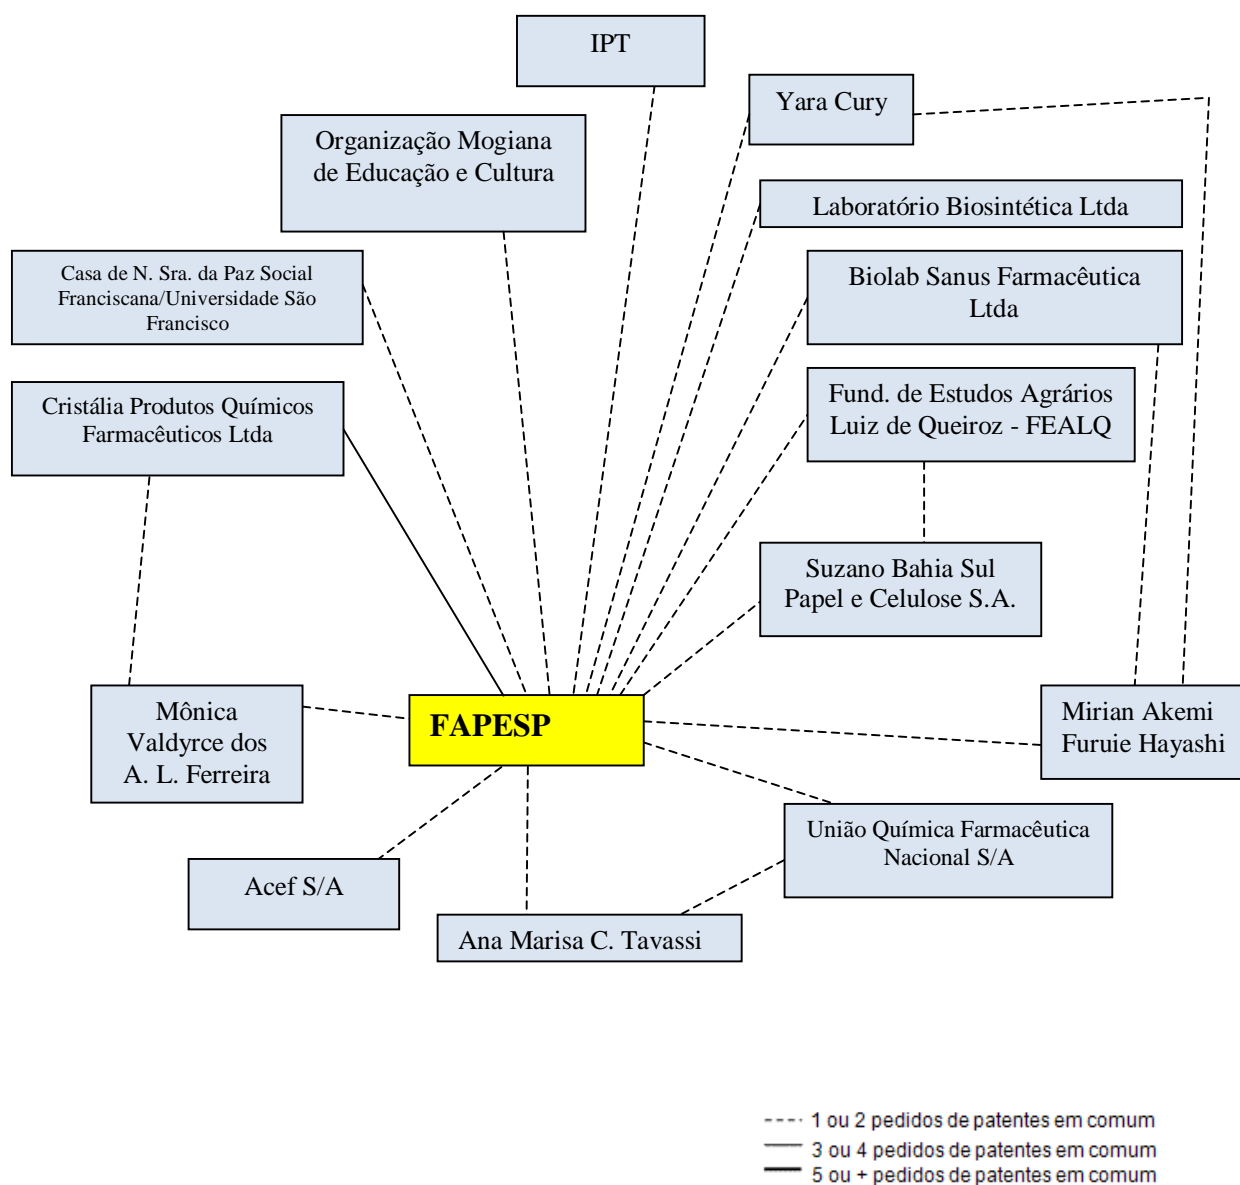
IPT

Yara Cury

Organização Mogiana de Educação e Cultura

Laboratório Biosintética Ltda

Casa de N. Sra. da Paz Social Franciscana/Universidade São Francisco

Biolab Sanus Farmacêutica Ltda

Cristália Produtos Químicos Farmacêuticos Ltda

Fund. de Estudos Agrários Luiz de Queiroz - FEALQ

Suzano Bahia Sul Papel e Celulose S.A.

Mônica Valdyrce dos A. L. Ferreira

FAPESP

Mirian Akemi Furuie Hayashi

União Química Farmacêutica Nacional S/A

Acef S/A

Ana Marisa C. Tavassi

1 ou 2 pedidos de patentes em comum
3 ou 4 pedidos de patentes em comum
5 ou + pedidos de patentes em comum